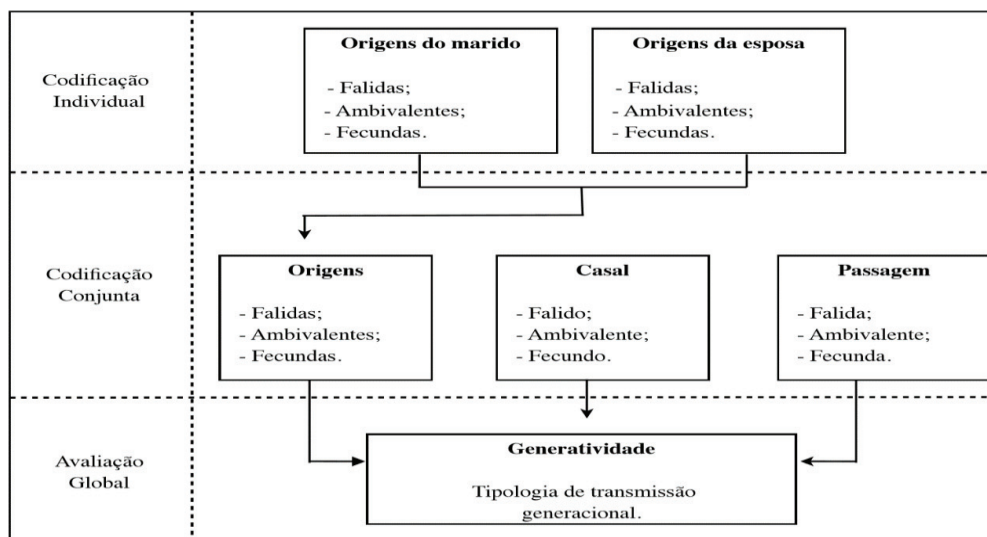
Codificação Individual

Origens do marido
- Falidas;
- Ambivalentes;
- Fecundas.

Origens da esposa
- Falidas;
- Ambivalentes;
- Fecundas.

Codificação Conjunta

Origens
- Falidas;
- Ambivalentes;
- Fecundas.

Casal
- Falido;
- Ambivalente;
- Fecundo.

Passagem
- Falida;
- Ambivalente;
- Fecunda.

Avaliação Global

Generatividade
Tipologia de transmissão generacional.